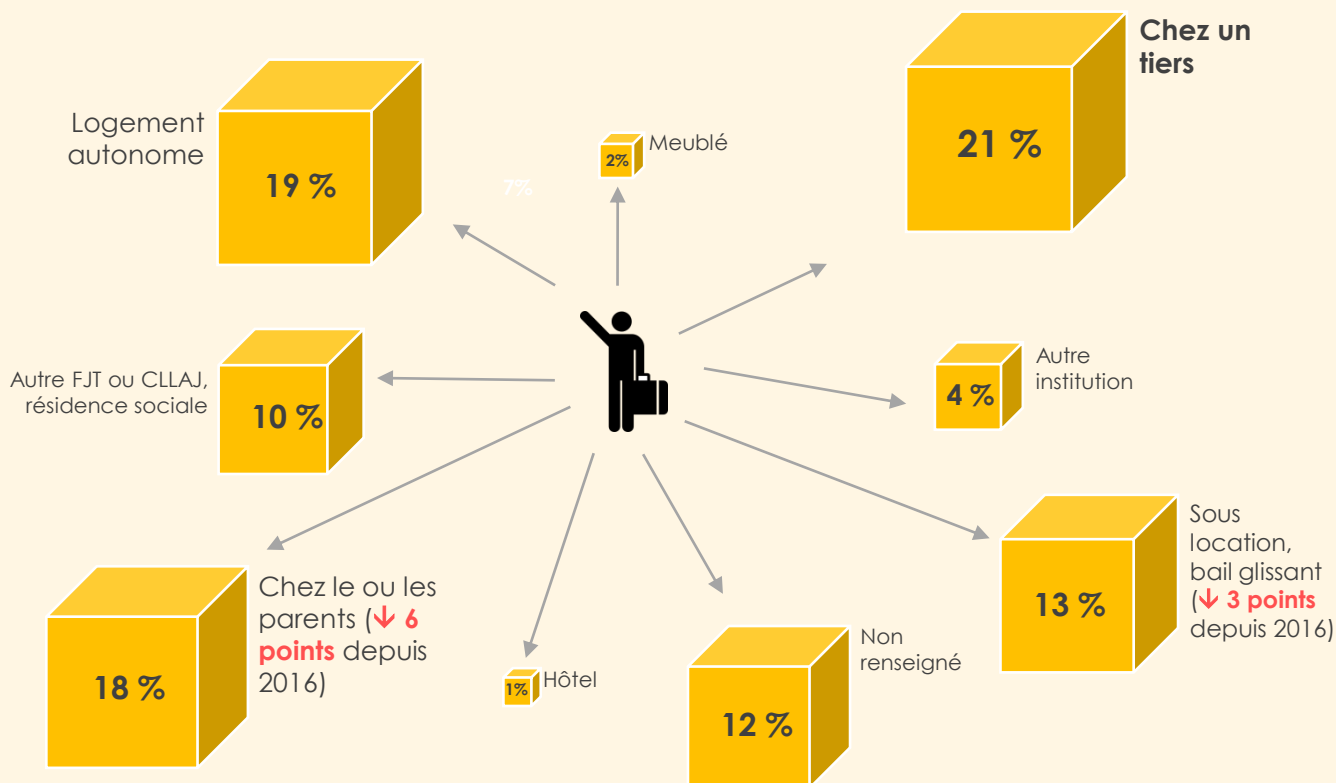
Logement autonome

19 %

7%

2%

Meublé

21 %

Chez un tiers

Autre FJT ou CLLAJ, résidence sociale

10 %

4 %

Autre institution

18 %

Chez le ou les parents (↓ 6 points depuis 2016)

1%

Hôtel

12 %

Non renseigné

13 %

Sous location, bail glissant (↓ 3 points depuis 2016)